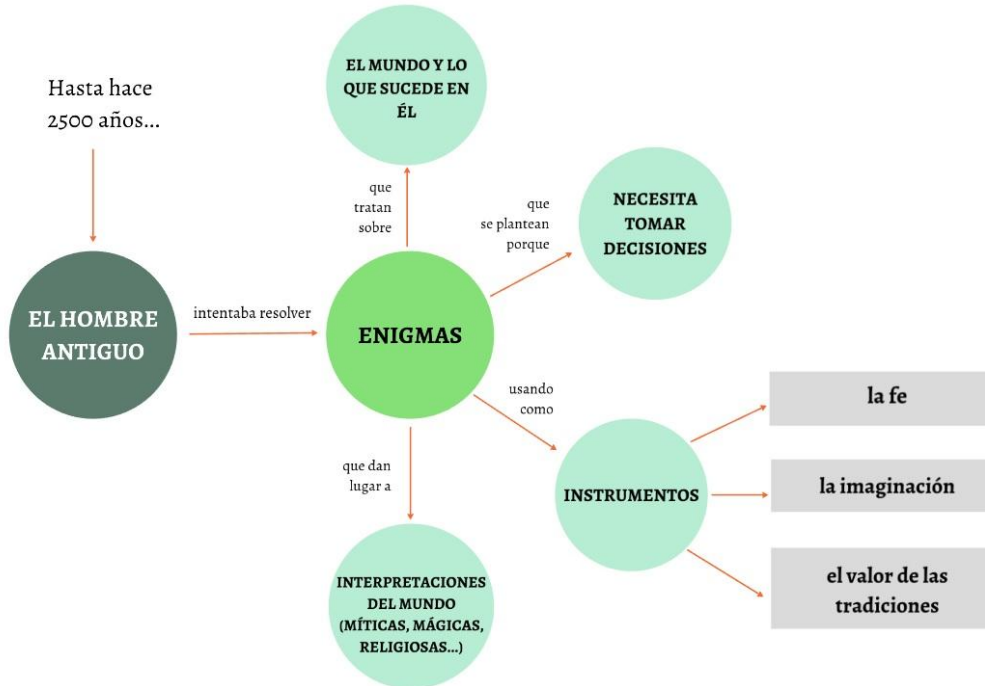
Hasta hace 2500 años...

EL HOMBRE ANTIGUO

intentaba resolver

ENIGMAS

que tratan sobre

EL MUNDO Y LO QUE SUCEDE EN ÉL

que se plantean porque

NECESITA TOMAR DECISIONES

usando como

INSTRUMENTOS

la fe

la imaginación

el valor de las tradiciones

que dan lugar a

INTERPRETACIONES DEL MUNDO (MÍTICAS, MÁGICAS, RELIGIOSAS...)